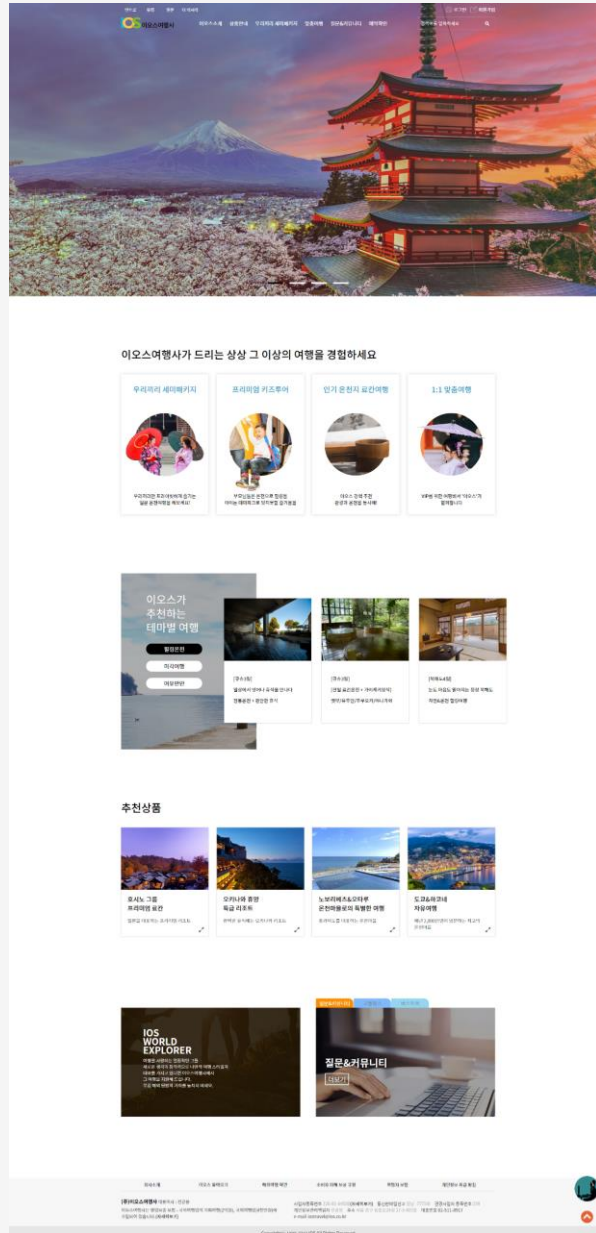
이오스여행사

이오스소개 상품안내 우리끼리 세미패키지 맞춤여행 질문&커뮤니티 예약확인

이오스여행사가 드리는 상상 그 이상의 여행을 경험하세요

우리끼리 세미패키지

프리미엄 키즈투어

인기 온천지 료칸여행

1:1 맞춤여행

이오스가 추천하는 테마별 여행

힐링온천

미식여행

여유만만

추천상품

호시노 그룹 프리미엄 료칸

오키나와 중앙 럭셔리 리조트

노보리베츠&오타루 온천마을로의 특별한 여행

도고&유후인 자유여행

IOS WORLD EXPLORER

질문&커뮤니티

더보기